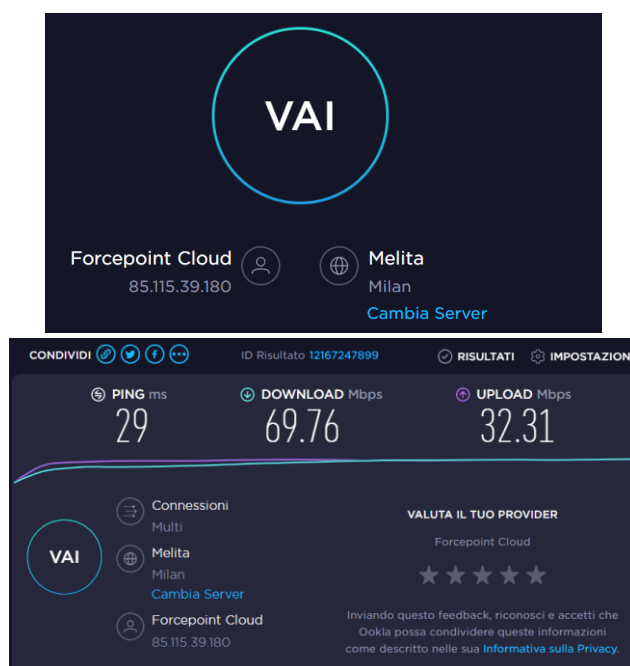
VAI

Forcepoint Cloud
85.115.39.180

Melita
Milan
Cambia Server

CONDIVIDI

ID Risultato 12167247899

RISULTATI

IMPOSTAZIONI

PING ms
29

DOWNLOAD Mbps
69.76

UPLOAD Mbps
32.31

VAI

Connessioni
Multi

Melita
Milan
Cambia Server

Forcepoint Cloud
85.115.39.180

VALUTA IL TUO PROVIDER

Forcepoint Cloud

Inviando questo feedback, riconosci e accetti che Ookla possa condividere queste informazioni come descritto nelle sua Informativa sulla Privacy.